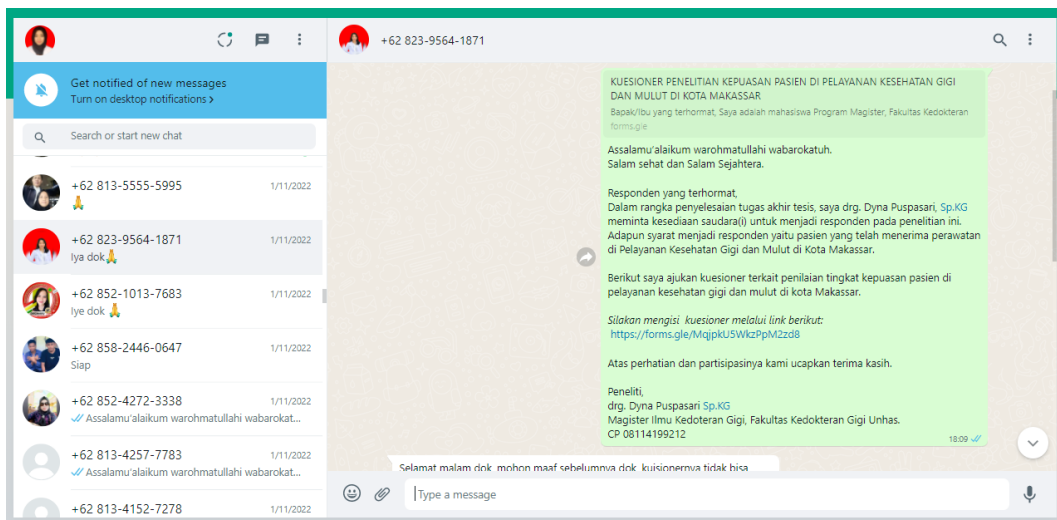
Get notified of new messages
Turn on desktop notifications >

Search or start new chat

+62 813-5555-5995 1/11/2022
🙏

+62 823-9564-1871 1/11/2022
Iya dok🙏

+62 852-1013-7683 1/11/2022
Iye dok 🙏

+62 858-2446-0647 1/11/2022
Siap

+62 852-4272-3338 1/11/2022
Assalamu'alaikum warohmatullahi wabarokat...

+62 813-4257-7783 1/11/2022
Assalamu'alaikum warohmatullahi wabarokat...

+62 813-4152-7278 1/11/2022

+62 823-9564-1871

KUESIONER PENELITIAN KEPUASAN PASIEN DI PELAYANAN KESEHATAN GIGI DAN MULUT DI KOTA MAKASSAR
Bapak/Ibu yang terhormat, Saya adalah mahasiswa Program Magister, Fakultas Kedokteran
forms.gle

Assalamu'alaikum warohmatullahi wabarokatuh.
Salam sehat dan Salam Sejahtera.

Responden yang terhormat,
Dalam rangka penyelesaian tugas akhir tesis, saya drg. Dyna Puspasari, Sp.KG meminta kesediaan saudara(i) untuk menjadi responden pada penelitian ini. Adapun syarat menjadi responden yaitu pasien yang telah menerima perawatan di Pelayanan Kesehatan Gigi dan Mulut di Kota Makassar.

Berikut saya ajukan kuesioner terkait penilaian tingkat kepuasan pasien di pelayanan kesehatan gigi dan mulut di kota Makassar.

Silakan mengisi kuesioner melalui link berikut:
https://forms.gle/MqjpkU5WkzPpM2zd8

Atas perhatian dan partisipasinya kami ucapkan terima kasih.

Peneliti,
drg. Dyna Puspasari Sp.KG
Magister Ilmu Kedoteran Gigi, Fakultas Kedokteran Gigi Unhas.
CP 08114199212
18:09

Selamat malam dok, mohon maaf sebelumnya dok, kuisionernya tidak bisa

Type a message